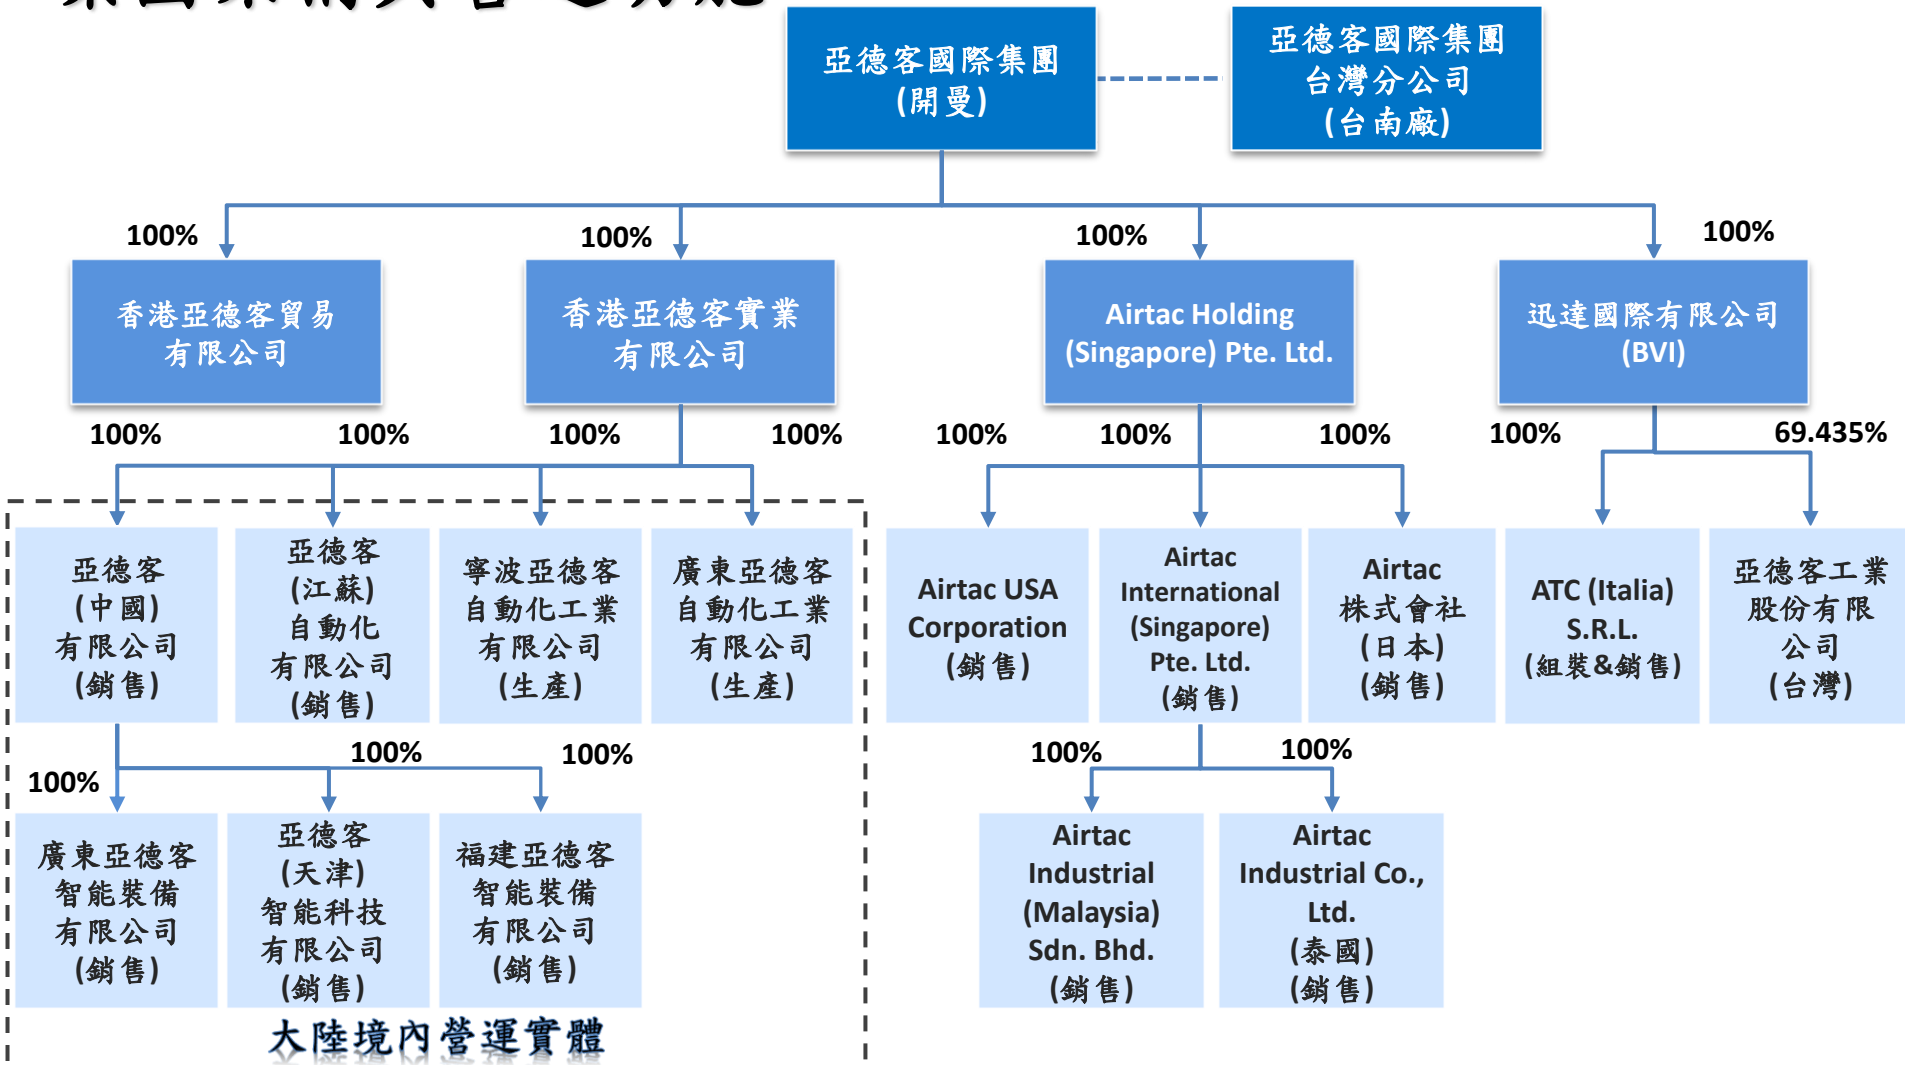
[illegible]

亞德客國際集團
(開曼)

亞德客國際集團
台灣分公司
(台南廠)

100%
香港亞德客貿易有限公司

100%
香港亞德客實業有限公司

100%
Airtac Holding (Singapore) Pte. Ltd.

100%
迅達國際有限公司(BVI)

100%
亞德客(中國)有限公司(銷售)

100%
亞德客(江蘇)自動化有限公司(銷售)

100%
寧波亞德客自動化工業有限公司(生產)

100%
廣東亞德客自動化工業有限公司(生產)

100%
Airtac USA Corporation (銷售)

100%
Airtac International (Singapore) Pte. Ltd. (銷售)

100%
Airtac 株式會社 (日本) (銷售)

100%
ATC (Italia) S.R.L. (組裝&銷售)

69.435%
亞德客工業股份有限公司(台灣)

100%
廣東亞德客智能裝備有限公司(銷售)

100%
亞德客(天津)智能科技有限公司(銷售)

100%
福建亞德客智能裝備有限公司(銷售)

100%
Airtac Industrial (Malaysia) Sdn. Bhd. (銷售)

100%
Airtac Industrial Co., Ltd. (泰國) (銷售)

大陸境內營運實體